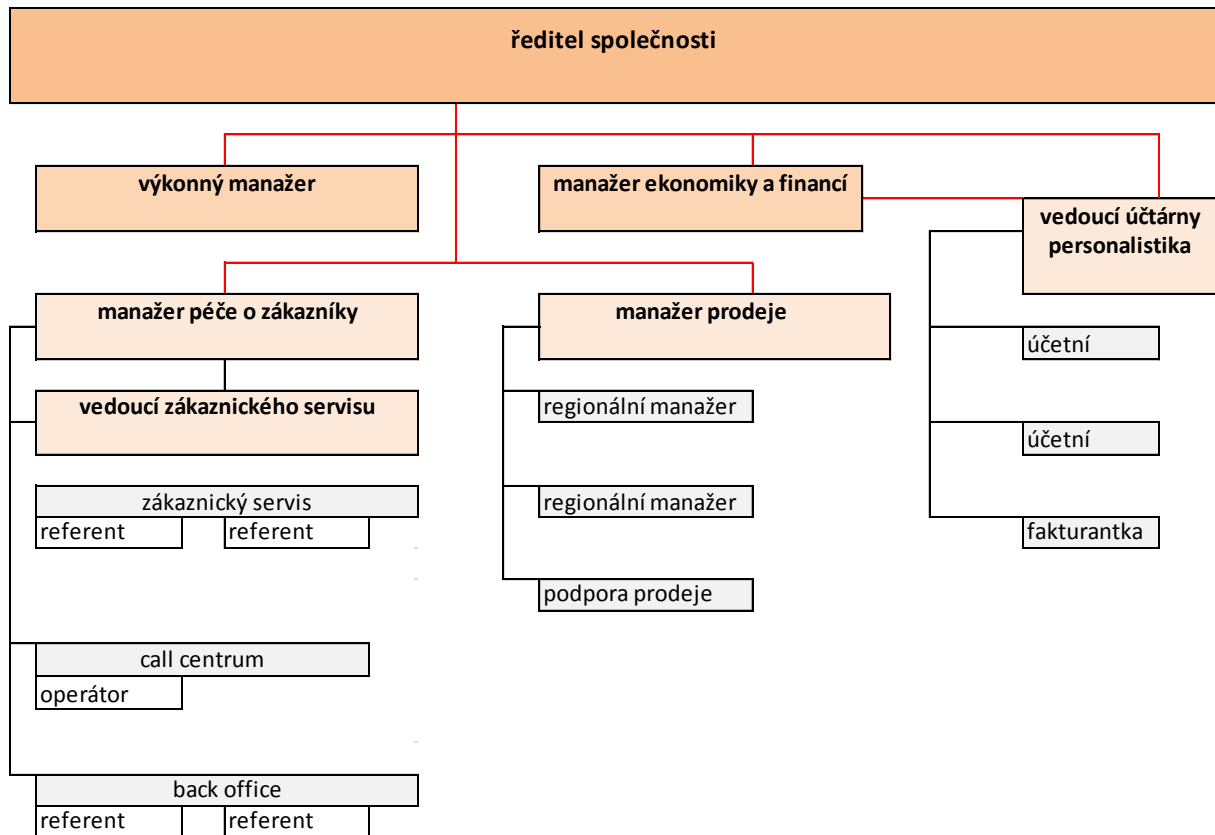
ředitel společnosti

výkonný manažer

manažer ekonomiky a financí

vedoucí účtárny personalistika

manažer péče o zákazníky

manažer prodeje

vedoucí zákaznického servisu

zákaznický servis

referent

referent

call centrum

operátor

back office

referent

referent

regionální manažer

regionální manažer

podpora prodeje

účetní

účetní

fakturantka